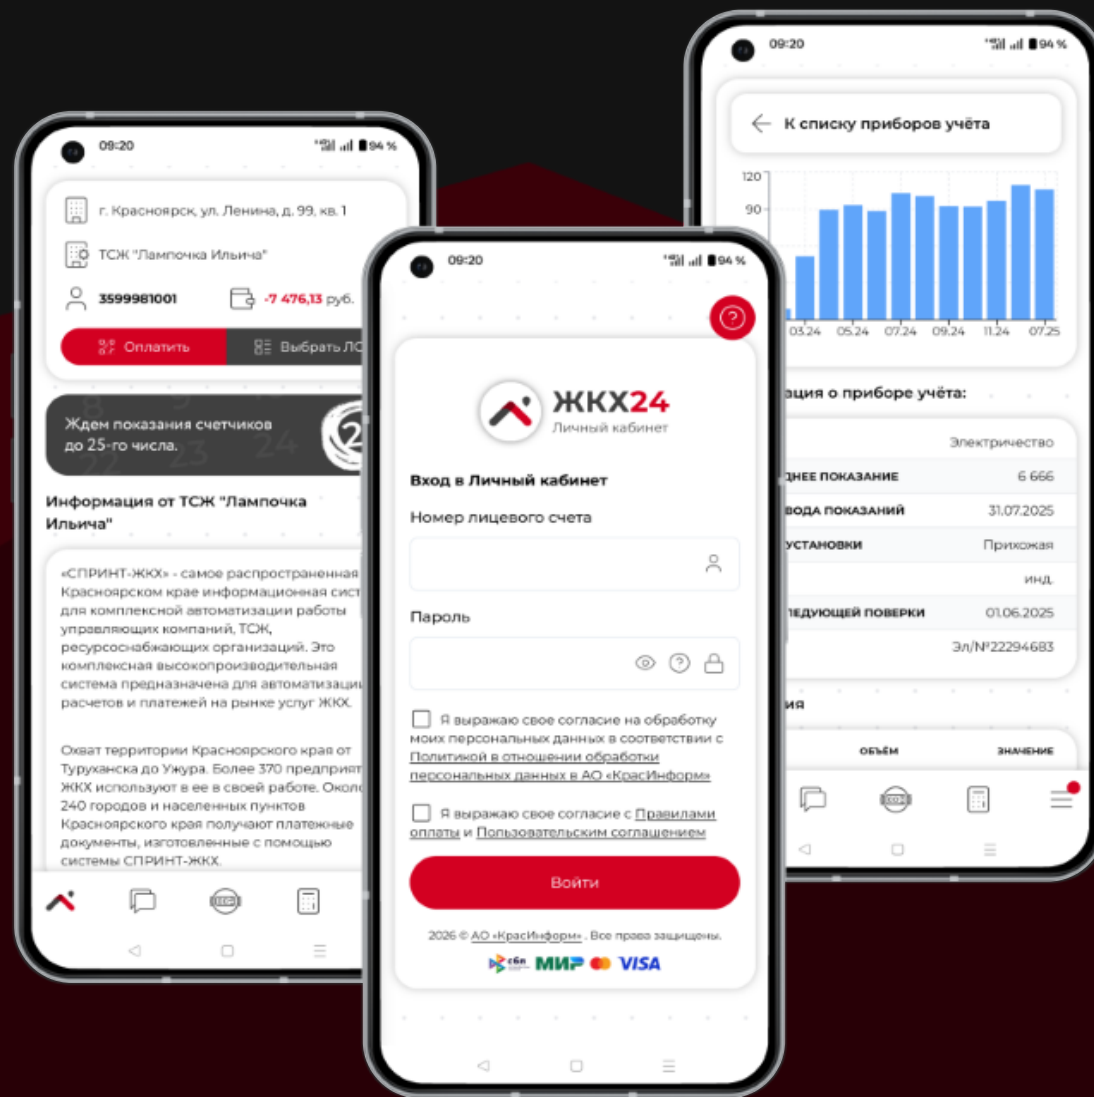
09:20

94 %

г. Красноярск, ул. Ленина, д. 99, кв. 1

ТСЖ "Лампочка Ильича"

3599981001

-7 476,13 руб.

Оплатить

Выбрать ЛС

Ждем показания счетчиков до 25-го числа.

Информация от ТСЖ "Лампочка Ильича"

«СПРИНТ-ЖКХ» - самое распространенная в Красноярском крае информационная сист для комплексной автоматизации работы управляющих компаний, ТСЖ, ресурсоснабжающих организаций. Это комплексная высокопроизводительная система предназначена для автоматизаци расчетов и платежей на рынке услуг ЖКХ.

Охват территории Красноярского края от Туруханска до Ужура. Более 370 предприят ЖКХ используют в ее в своей работе. Около 240 городов и населенных пунктов Красноярского края получают платежные документы, изготовленные с помощью системы СПРИНТ-ЖКХ.

09:20

94 %

ЖКХ24
Личный кабинет

Вход в Личный кабинет

Номер лицевого счета

Пароль

Я выражаю свое согласие на обработку моих персональных данных в соответствии с Политикой в отношении обработки персональных данных в АО «КрасИнформ»

Я выражаю свое согласие с Правилами оплаты и Пользовательским соглашением

Войти

2026 © АО «КрасИнформ» . Все права защищены.

сбп МИР VISA

09:20

94 %

К списку приборов учёта

120
90

03.24 05.24 07.24 09.24 11.24 07.25

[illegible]ация о приборе учёта:

Электричество

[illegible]днее показание 6 666

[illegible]вода показаний 31.07.2025

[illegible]установки Прихожая

инд.

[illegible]едующей поверки 01.06.2025

Эл/№22294683

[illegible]ия

объём значение